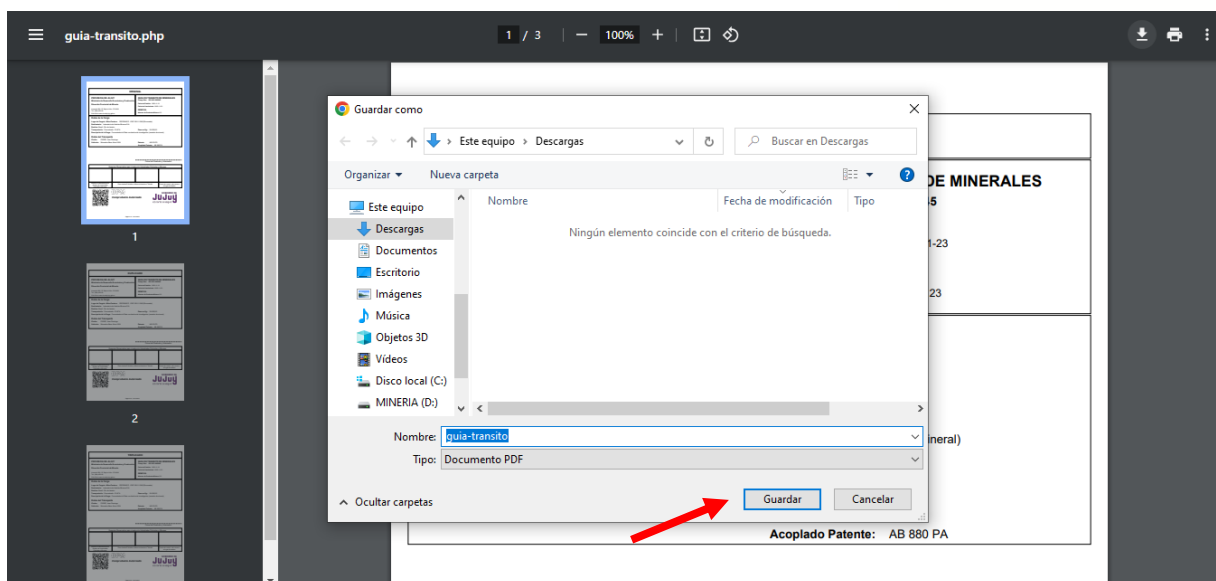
guia-transito.php

1 / 3 | — 100% +

1

2

Guardar como

Este equipo › Descargas

Buscar en Descargas

Organizar ▾ Nueva carpeta

Este equipo
Descargas
Documentos
Escritorio
Imágenes
Música
Objetos 3D
Vídeos
Disco local (C:)
MINERIA (D:)

Nombre | Fecha de modificación | Tipo

Ningún elemento coincide con el criterio de búsqueda.

Nombre: guia-transito
Tipo: Documento PDF

Ocultar carpetas

Guardar Cancelar

DE MINERALES
5
1-23
23
ineral)

Acoplado Patente: AB 880 PA